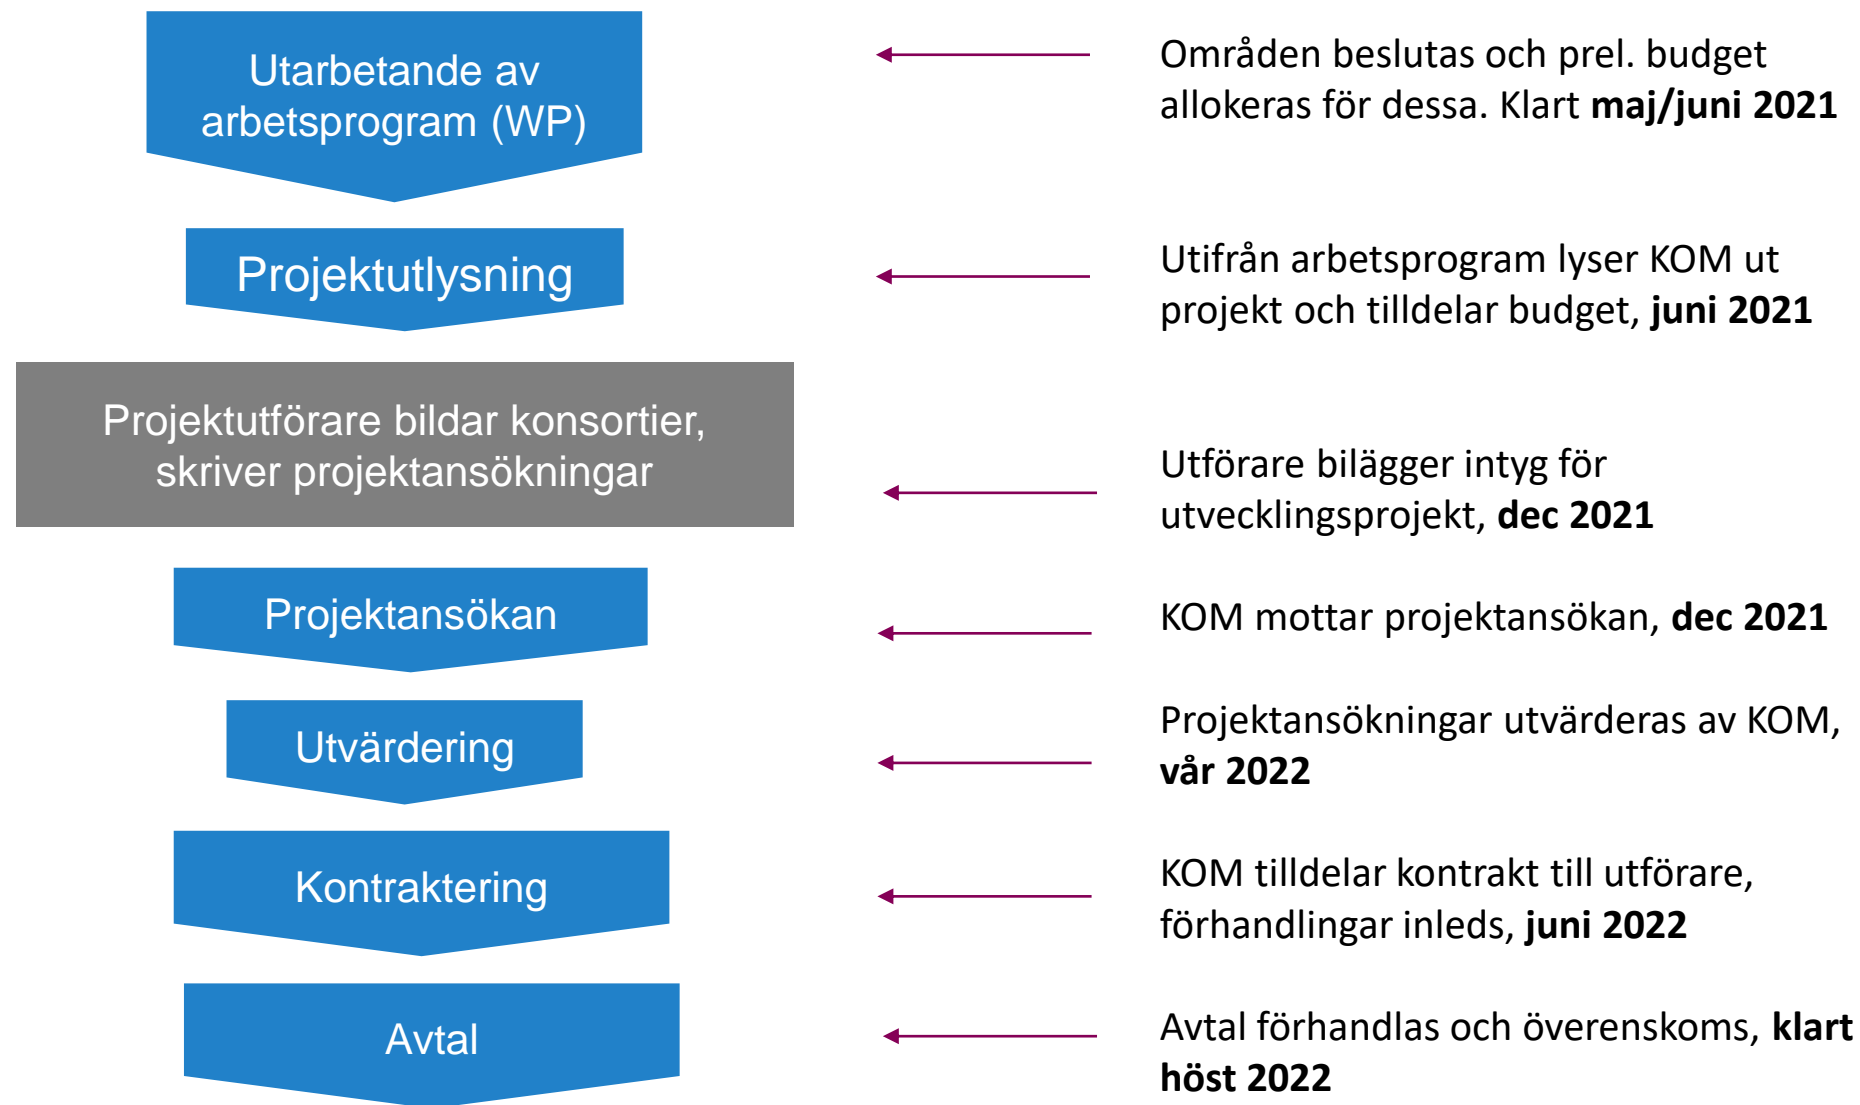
Utarbetande av arbetsprogram (WP)

Områden beslutas och prel. budget allokeras för dessa. Klart **maj/juni 2021**

Projektutlysning

Utifrån arbetsprogram lyser KOM ut projekt och tilldelar budget, **juni 2021**

Projektutförare bildar konsortier, skriver projektansökningar

Utförare bilägger intyg för utvecklingsprojekt, **dec 2021**

Projektansökan

KOM mottar projektansökan, **dec 2021**

Utvärdering

Projektansökningar utvärderas av KOM, **vår 2022**

Kontraktering

KOM tilldelar kontrakt till utförare, förhandlingar inleds, **juni 2022**

Avtal

Avtal förhandlas och överenskoms, **klart höst 2022**